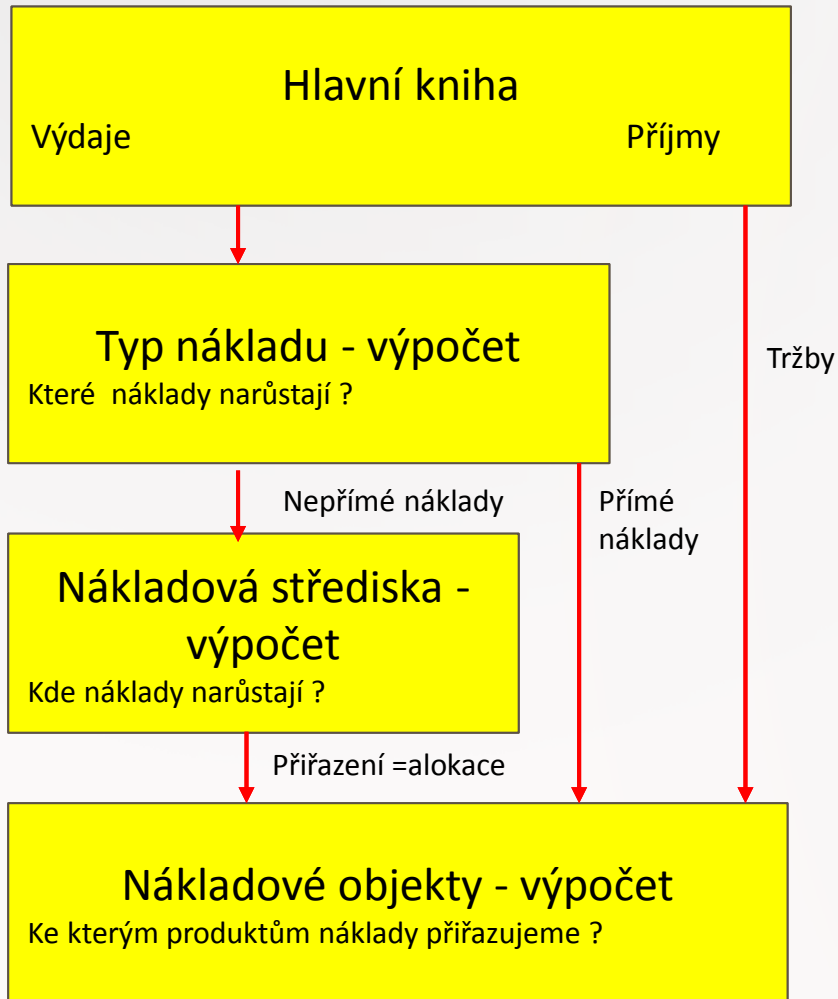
Hlavní kniha

Výdaje

Příjmy

Typ nákladu - výpočet

Které náklady narůstají ?

Tržby

Nepřímé náklady

Přímé náklady

Nákladová střediska - výpočet

Kde náklady narůstají ?

Přiřazení =alokace

Nákladové objekty - výpočet

Ke kterým produktům náklady přiřazujeme ?